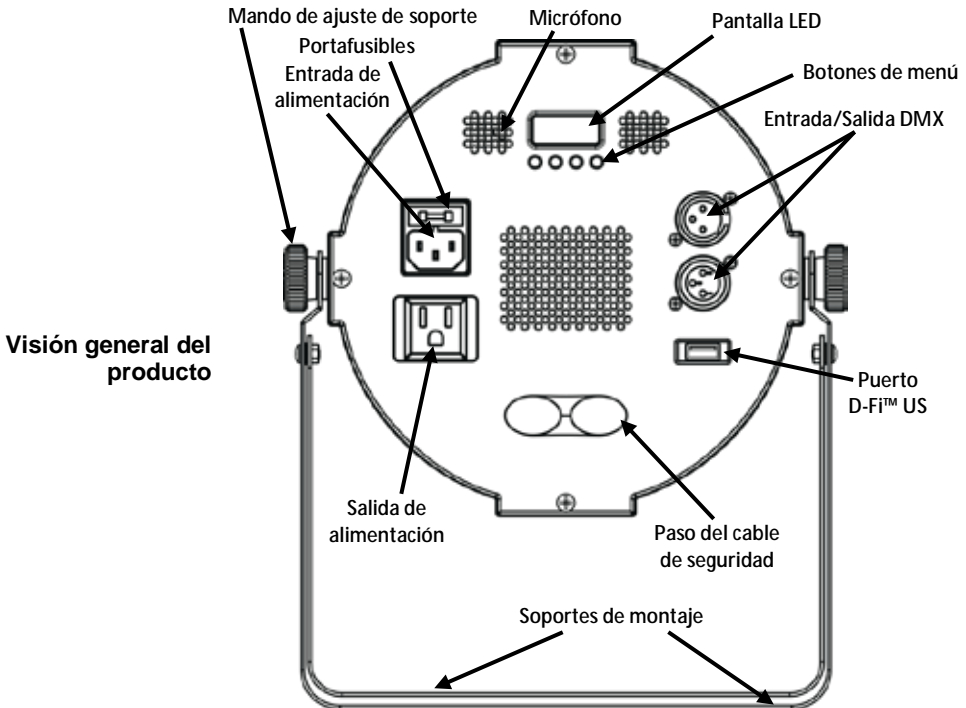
Mando de ajuste de soporte

Micrófono

Pantalla LED

Portafusibles

Entrada de alimentación

Botones de menú

Entrada/Salida DMX

Visión general del producto

Puerto D-Fi™ US

Salida de alimentación

Paso del cable de seguridad

Soportes de montaje